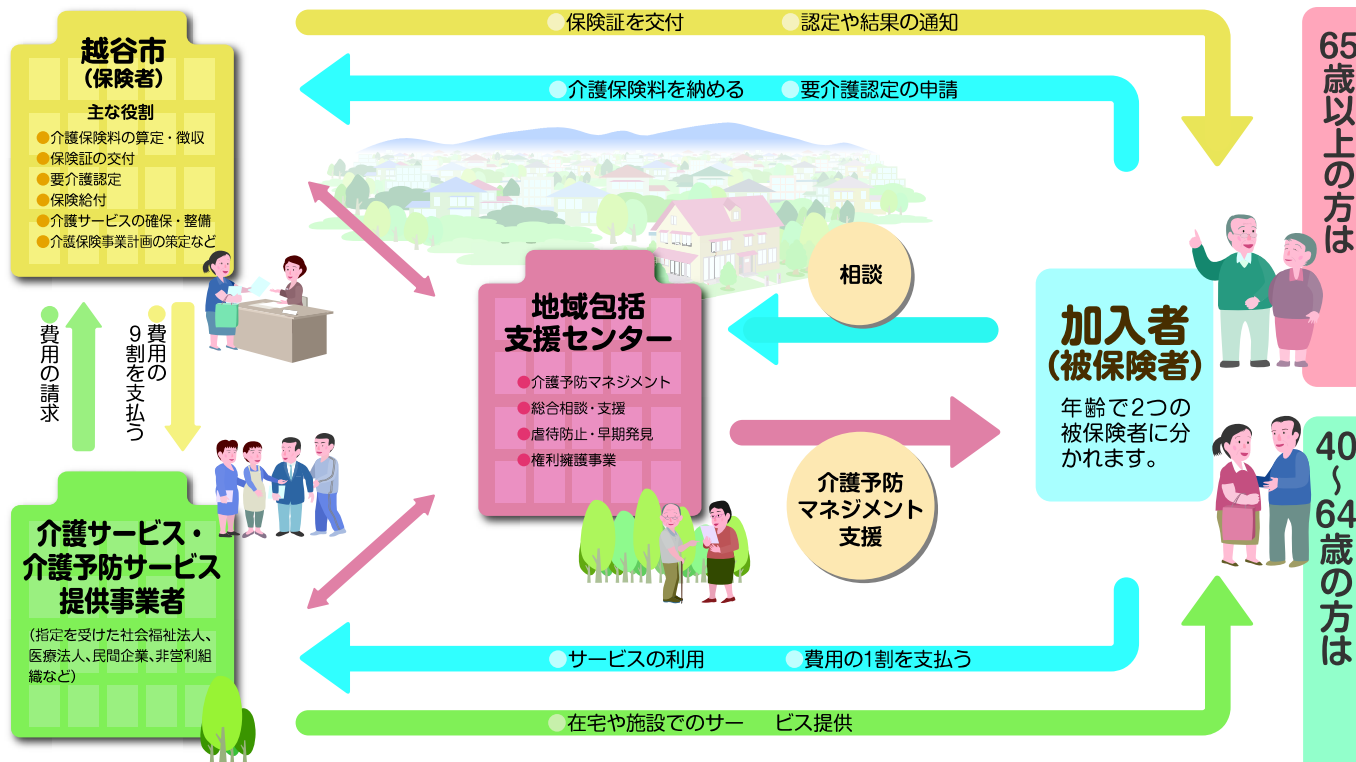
越谷市
（保険者）

主な役割
●介護保険料の算定・徴収
●保険証の交付
●要介護認定
●保険給付
●介護サービスの確保・整備
●介護保険事業計画の策定など

●保険証を交付　●認定や結果の通知

●介護保険料を納める　●要介護認定の申請

65歳以上の方は

●費用の請求

●費用の9割を支払う

地域包括
支援センター

●介護予防マネジメント
●総合相談・支援
●虐待防止・早期発見
●権利擁護事業

相談

介護予防
マネジメント
支援

加入者
（被保険者）

年齢で2つの被保険者に分かれます。

40～64歳の方は

介護サービス・
介護予防サービス
提供事業者

（指定を受けた社会福祉法人、医療法人、民間企業、非営利組織など）

●サービスの利用　●費用の1割を支払う

●在宅や施設でのサー　ビス提供